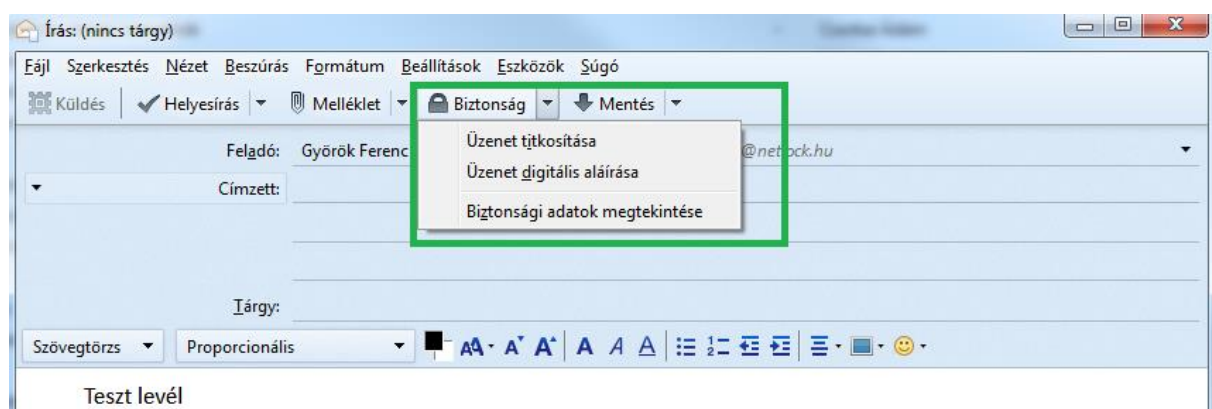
Írás: (nincs tárgy)

Fájl Szerkesztés Nézet Beszúrás Formátum Beállítások Eszközök Súgó

Küldés | Helyesírás | Melléklet | Biztonság | Mentés

Feladó: Györök Ferenc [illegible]@netlock.hu

Címzett:

Üzenet titkosítása
Üzenet digitális aláírása
Biztonsági adatok megtekintése

Tárgy:

Szövegtörzs | Proporcionális

Teszt levél